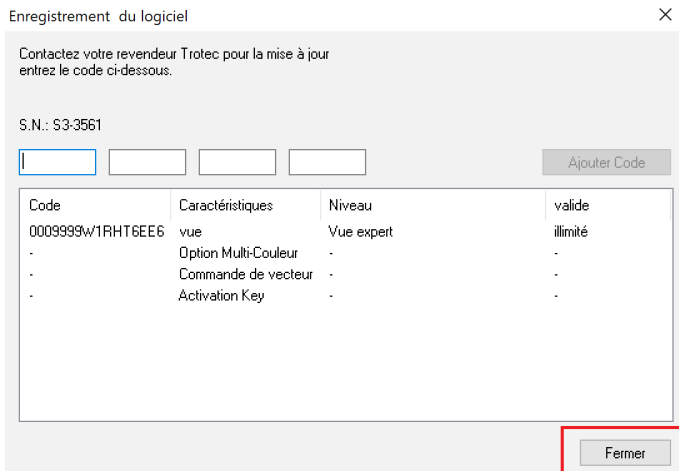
Enregistrement du logiciel

×

Contactez votre revendeur Trotec pour la mise à jour entrez le code ci-dessous.

S.N.: S3-3561

Ajouter Code

| Code | Caractéristiques | Niveau | valide |
|---|---|---|---|
| 0009999W1RHT6EE6 | vue | Vue expert | illimité |
| - | Option Multi-Couleur | - | - |
| - | Commande de vecteur | - | - |
| - | Activation Key | - | - |

Fermer